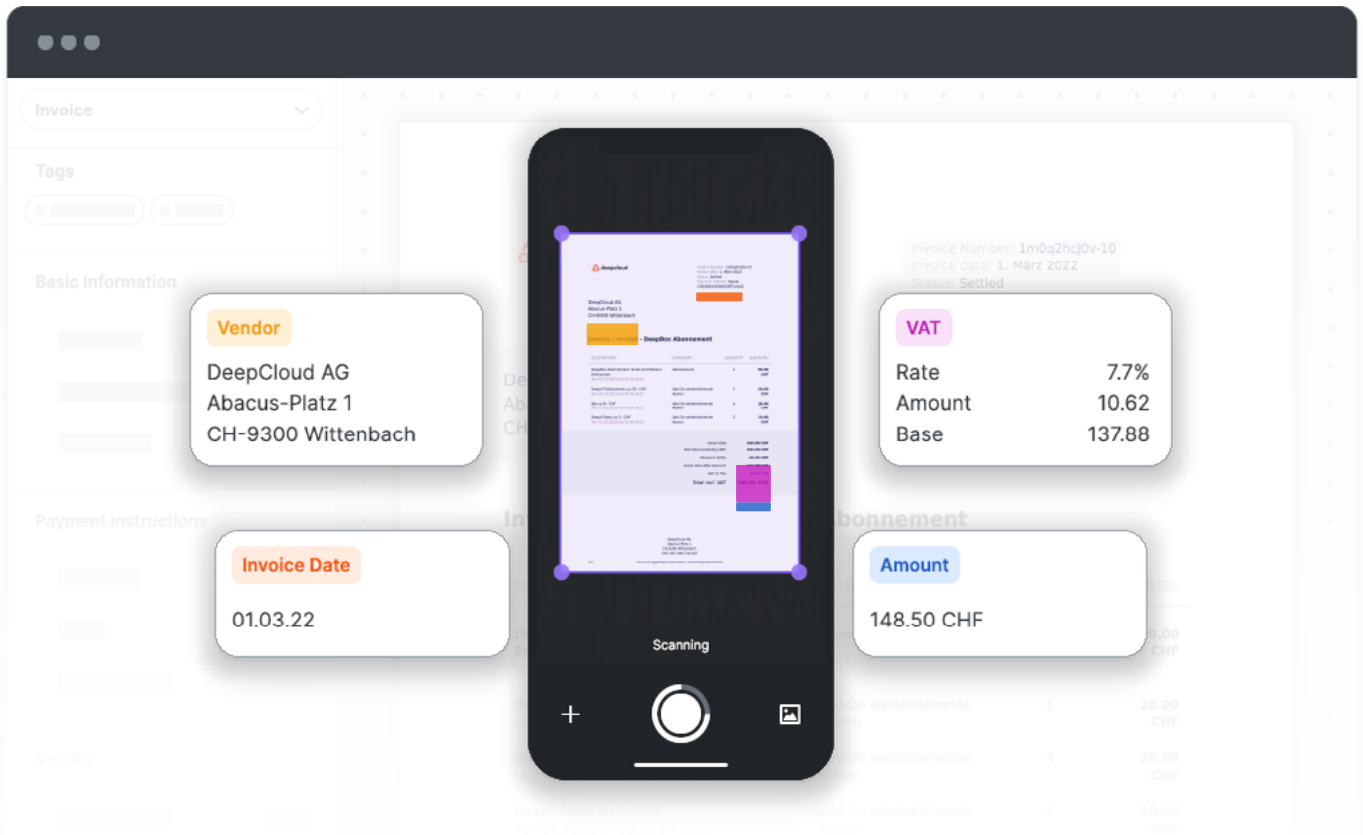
Invoice

Tags

Basic Information

Payment instructions

Vendor

Invoice Number: 1m0q2hcj0v-10
Invoice date: 1. März 2022
Status: Settled

Vendor
DeepCloud AG
Abacus-Platz 1
CH-9300 Wittenbach

VAT
Rate 7.7%
Amount 10.62
Base 137.88

Invoice Date
01.03.22

Amount
148.50 CHF

deepcloud

DeepCloud AG
Abacus-Platz 1
CH-9300 Wittenbach

- DeepBox Abonnement

Abonnement

Scanning

+